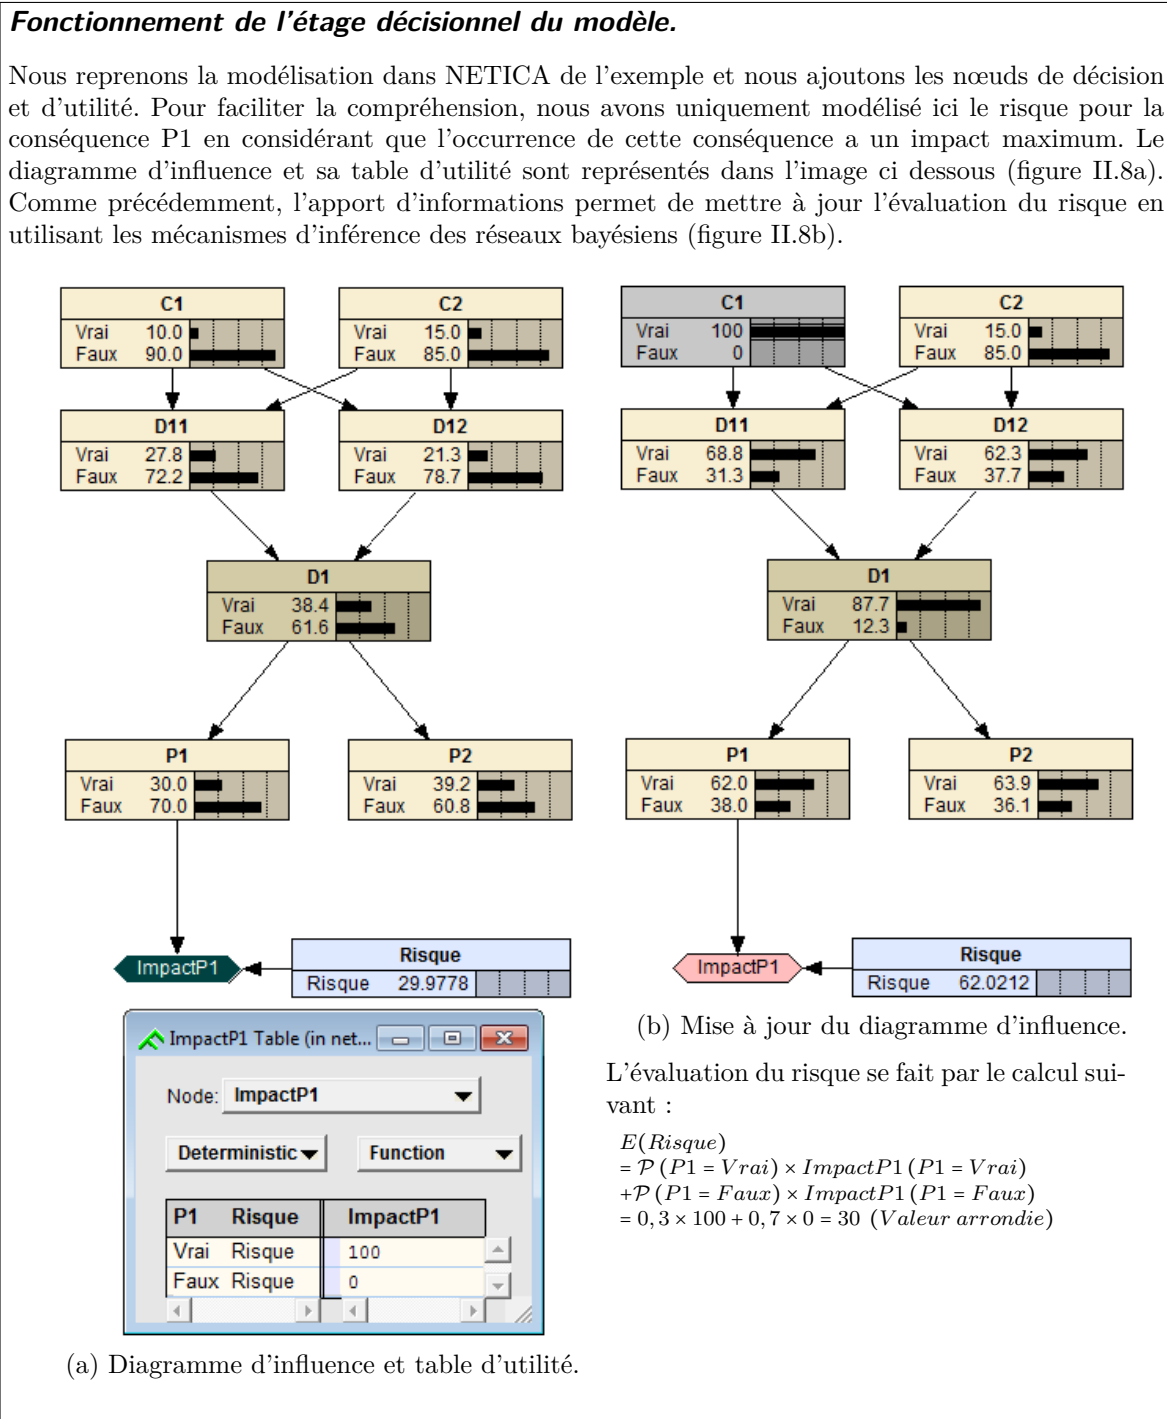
**Fonctionnement de l'étage décisionnel du modèle.**

Nous reprenons la modélisation dans NETICA de l'exemple et nous ajoutons les nœuds de décision et d'utilité. Pour faciliter la compréhension, nous avons uniquement modélisé ici le risque pour la conséquence P1 en considérant que l'occurrence de cette conséquence a un impact maximum. Le diagramme d'influence et sa table d'utilité sont représentés dans l'image ci dessous (figure II.8a). Comme précédemment, l'apport d'informations permet de mettre à jour l'évaluation du risque en utilisant les mécanismes d'inférence des réseaux bayésiens (figure II.8b).

C1
Vrai 10.0
Faux 90.0

C2
Vrai 15.0
Faux 85.0

D11
Vrai 27.8
Faux 72.2

D12
Vrai 21.3
Faux 78.7

D1
Vrai 38.4
Faux 61.6

P1
Vrai 30.0
Faux 70.0

P2
Vrai 39.2
Faux 60.8

ImpactP1

Risque
Risque 29.9778

ImpactP1 Table (in net...

Node: ImpactP1

Deterministic Function

| P1 | Risque | ImpactP1 |
|---|---|---|
| Vrai | Risque | 100 |
| Faux | Risque | 0 |

(a) Diagramme d'influence et table d'utilité.

C1
Vrai 100
Faux 0

C2
Vrai 15.0
Faux 85.0

D11
Vrai 68.8
Faux 31.3

D12
Vrai 62.3
Faux 37.7

D1
Vrai 87.7
Faux 12.3

P1
Vrai 62.0
Faux 38.0

P2
Vrai 63.9
Faux 36.1

ImpactP1

Risque
Risque 62.0212

(b) Mise à jour du diagramme d'influence.

L'évaluation du risque se fait par le calcul suivant :

$E(Risque)$
$= \mathcal{P}(P1 = Vrai) \times ImpactP1(P1 = Vrai)$
$+\mathcal{P}(P1 = Faux) \times ImpactP1(P1 = Faux)$
$= 0,3 \times 100 + 0,7 \times 0 = 30$ $(Valeur\ arrondie)$